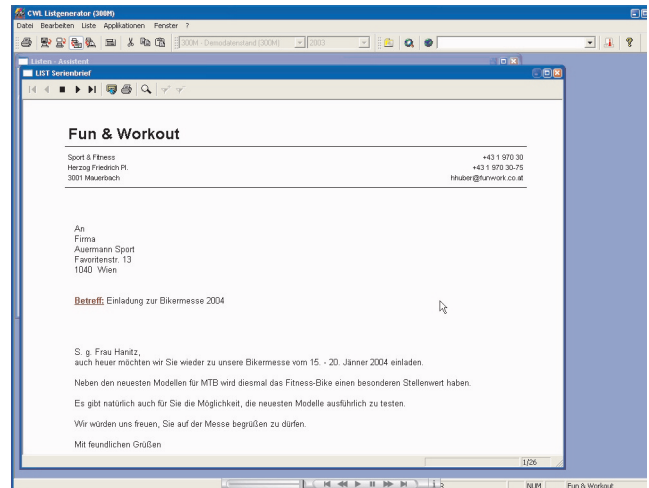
CWL Listgenerator (300M)
Datei Bearbeiten Liste Applikationen Fenster ?
300M - Demodatenstand (300M) 2003
Listen - Assistent
LIST Serienbrief

Fun & Workout

Sport & Fitness
Herzog Friedrich Pl.
3001 Mauerbach

+43 1 970 30
+43 1 970 30-75
hhuber@funwork.co.at

An
Firma
Auermann Sport
Favoritenstr. 13
1040 Wien

Betreff: Einladung zur Bikermesse 2004

S. g. Frau Hanitz,
auch heuer möchten wir Sie wieder zu unsere Bikermesse vom 15. - 20. Jänner 2004 einladen.

Neben den neuesten Modellen für MTB wird diesmal das Fitness-Bike einen besonderen Stellenwert haben.

Es gibt natürlich auch für Sie die Möglichkeit, die neuesten Modelle ausführlich zu testen.

Wir würden uns freuen, Sie auf der Messe begrüßen zu dürfen.

Mit feundlichen Grüßen

1/26

NUM Fun & Workout